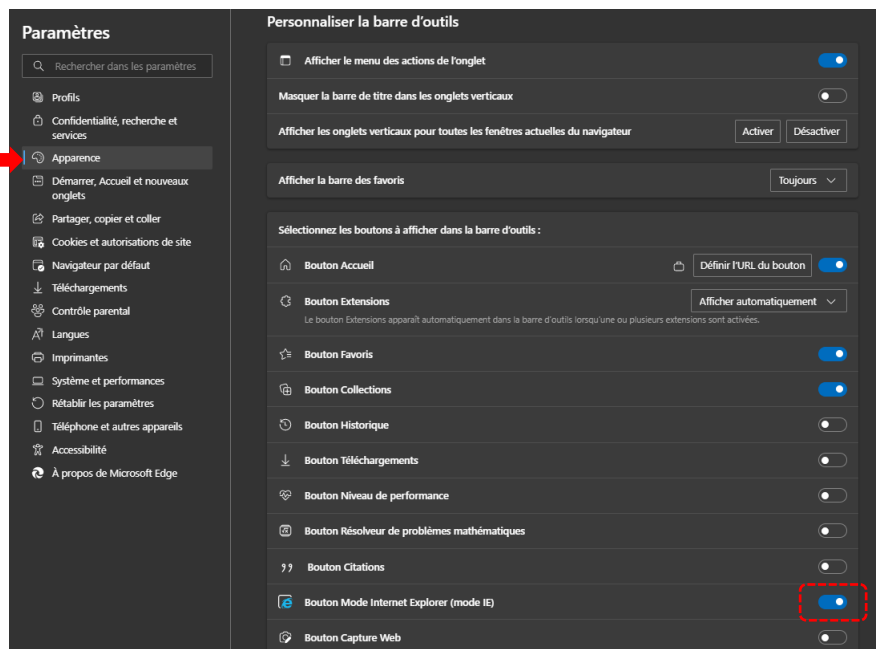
Paramètres

Rechercher dans les paramètres

Profils
Confidentialité, recherche et services
Apparence
Démarrer, Accueil et nouveaux onglets
Partager, copier et coller
Cookies et autorisations de site
Navigateur par défaut
Téléchargements
Contrôle parental
Langues
Imprimantes
Système et performances
Rétablir les paramètres
Téléphone et autres appareils
Accessibilité
À propos de Microsoft Edge

Personnaliser la barre d'outils

Afficher le menu des actions de l'onglet
Masquer la barre de titre dans les onglets verticaux
Afficher les onglets verticaux pour toutes les fenêtres actuelles du navigateur
Activer
Désactiver

Afficher la barre des favoris
Toujours

Sélectionnez les boutons à afficher dans la barre d'outils :
Bouton Accueil
Définir l'URL du bouton
Bouton Extensions
Afficher automatiquement
Le bouton Extensions apparaît automatiquement dans la barre d'outils lorsqu'une ou plusieurs extensions sont activées.
Bouton Favoris
Bouton Collections
Bouton Historique
Bouton Téléchargements
Bouton Niveau de performance
Bouton Résolveur de problèmes mathématiques
Bouton Citations
Bouton Mode Internet Explorer (mode IE)
Bouton Capture Web